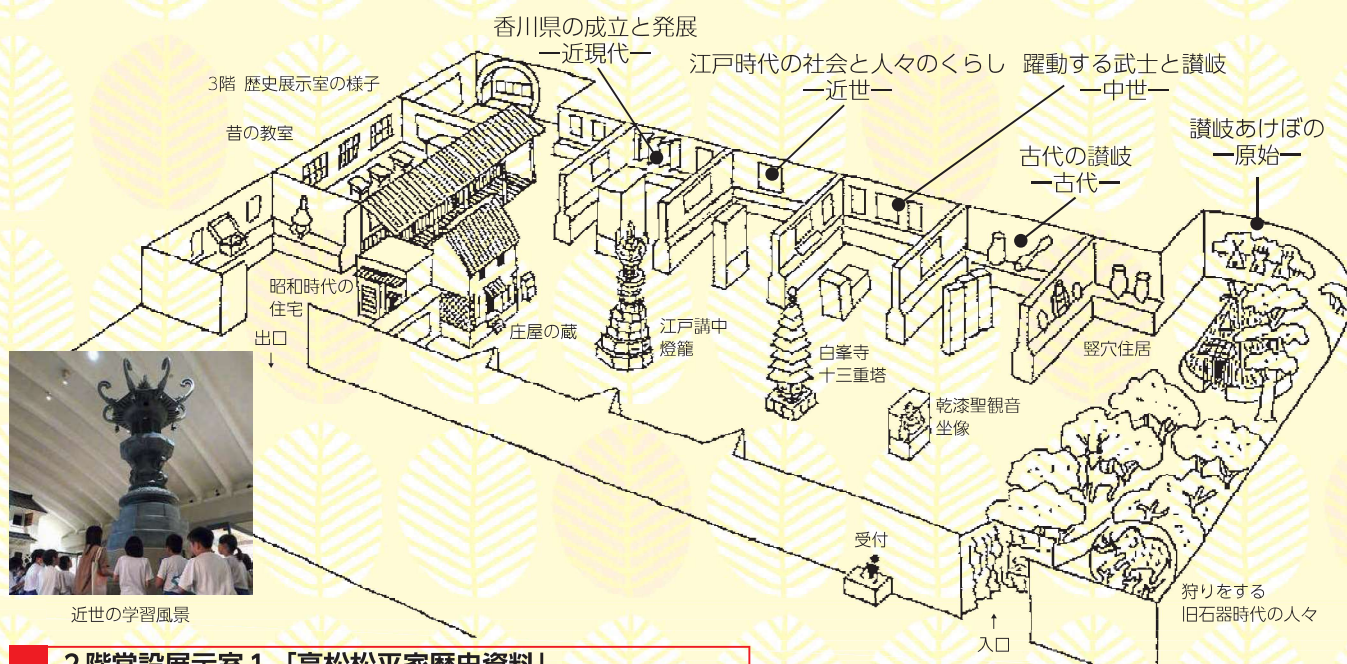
3階 歴史展示室の様子

昔の教室

香川県の成立と発展
ー近現代ー

江戸時代の社会と人々のくらし
ー近世ー

躍動する武士と讃岐
ー中世ー

讃岐あけぼの
ー原始ー

古代の讃岐
ー古代ー

昭和時代の住宅

出口
↓

庄屋の蔵

江戸講中燈籠

白峯寺十三重塔

竪穴住居

乾漆聖観音坐像

受付

狩りをする旧石器時代の人々

↑
入口

近世の学習風景

2階常設展示室1 「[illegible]」